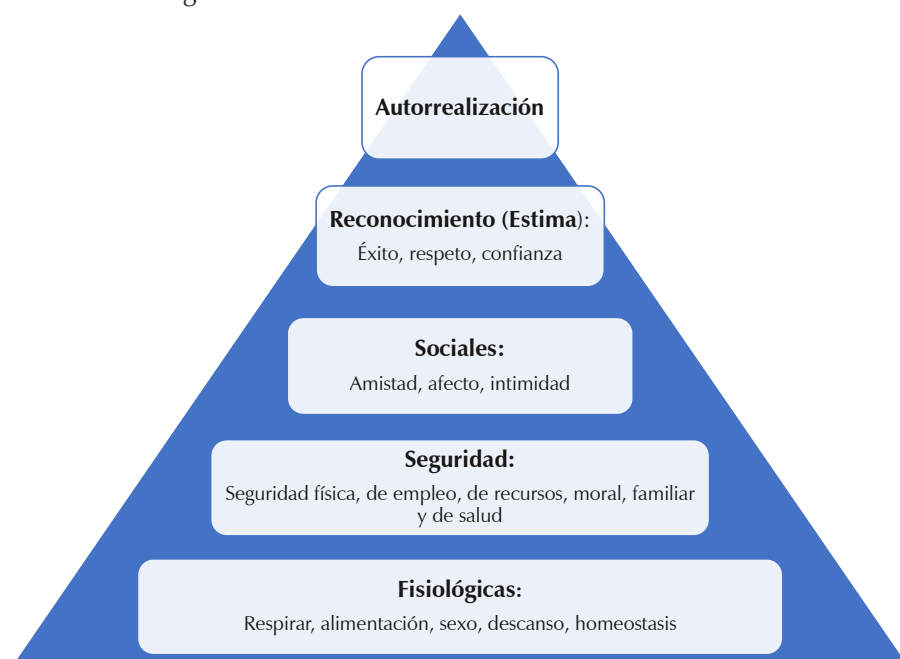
Autorrealización

Reconocimiento (Estima):
Éxito, respeto, confianza

Sociales:
Amistad, afecto, intimidad

Seguridad:
Seguridad física, de empleo, de recursos, moral, familiar y de salud

Fisiológicas:
Respirar, alimentación, sexo, descanso, homeostasis